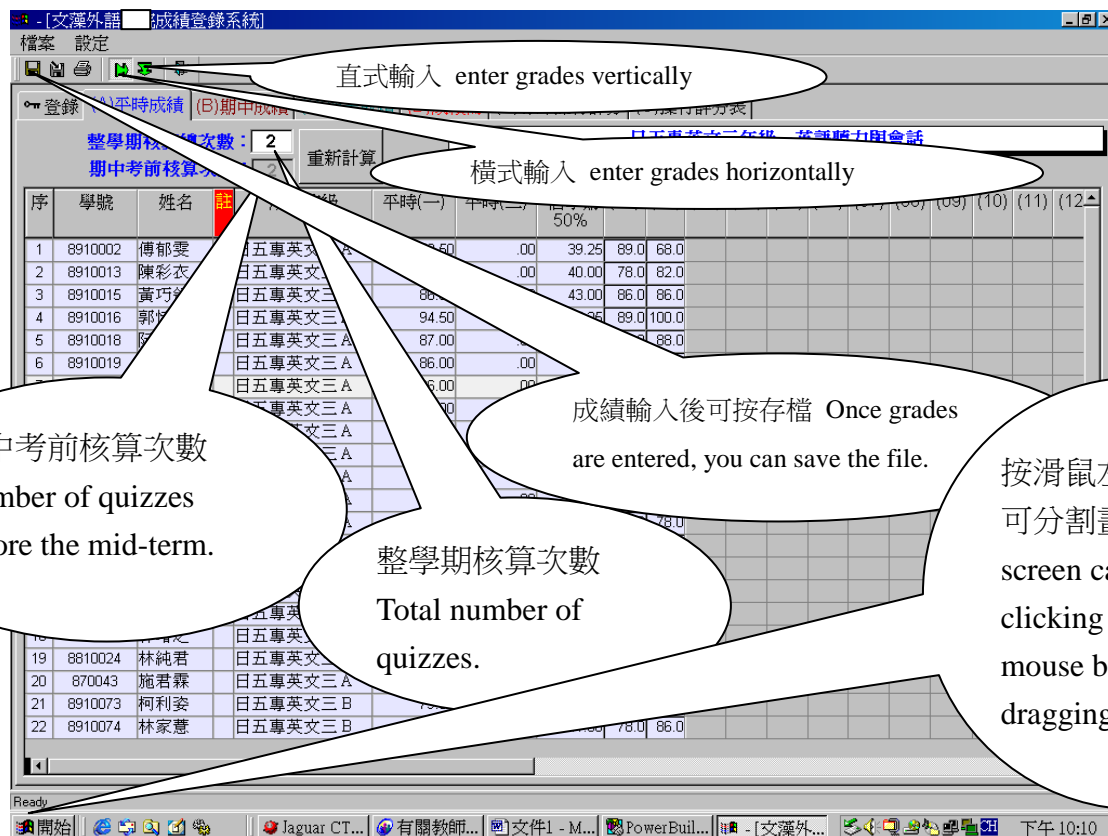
- [文藻外語 成績登錄系統]

檔案 設定

直式輸入 enter grades vertically

登錄 (A)平時成績 (B)期中成績

整學期核算總次數：2

期中考前核算次數：2

重新計算

橫式輸入 enter grades horizontally

日五專英文三年級 英語聽力與會話

| 序 | 學號 | 姓名 | 註 | 班級 | 平時(一) | 平時(二) | 50% | | | (10) | (11) | (12 |
|---|---|---|---|---|---|---|---|---|---|---|---|---|
| 1 | 8910002 | 傅郁雯 | | 日五專英文三A | 78.50 | .00 | 39.25 | 89.0 | 68.0 | | | |
| 2 | 8910013 | 陳彩衣 | | 日五專英文三A | | .00 | 40.00 | 78.0 | 82.0 | | | |
| 3 | 8910015 | 黃巧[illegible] | | 日五專英文三A | 86.00 | | 43.00 | 86.0 | 86.0 | | | |
| 4 | 8910016 | 郭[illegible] | | 日五專英文三A | 94.50 | | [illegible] | 89.0 | 100.0 | | | |
| 5 | 8910018 | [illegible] | | 日五專英文三A | 87.00 | | | | 88.0 | | | |
| 6 | 8910019 | | | 日五專英文三A | 86.00 | .00 | | | | | | |
| | | | | 日五專英文三A | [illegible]6.00 | .00 | | | | | | |
| 19 | 8810024 | 林純君 | | 日五專英文三A | | | | | | | | |
| 20 | 870043 | 施君霖 | | 日五專英文三A | | | | | | | | |
| 21 | 8910073 | 柯利姿 | | 日五專英文三B | 75 | | | | | | | |
| 22 | 8910074 | 林家蕙 | | 日五專英文三B | | | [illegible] | 78.0 | 86.0 | | | |

中考前核算次數
mber of quizzes
ore the mid-term.

成績輸入後可按存檔 Once grades are entered, you can save the file.

整學期核算次數
Total number of quizzes.

按滑鼠
可分割
screen ca
clicking
mouse b
dragging

Ready

開始 Jaguar CT... 有關教師... 文件1 - M... PowerBuil... - [文藻外... 下午 10:10